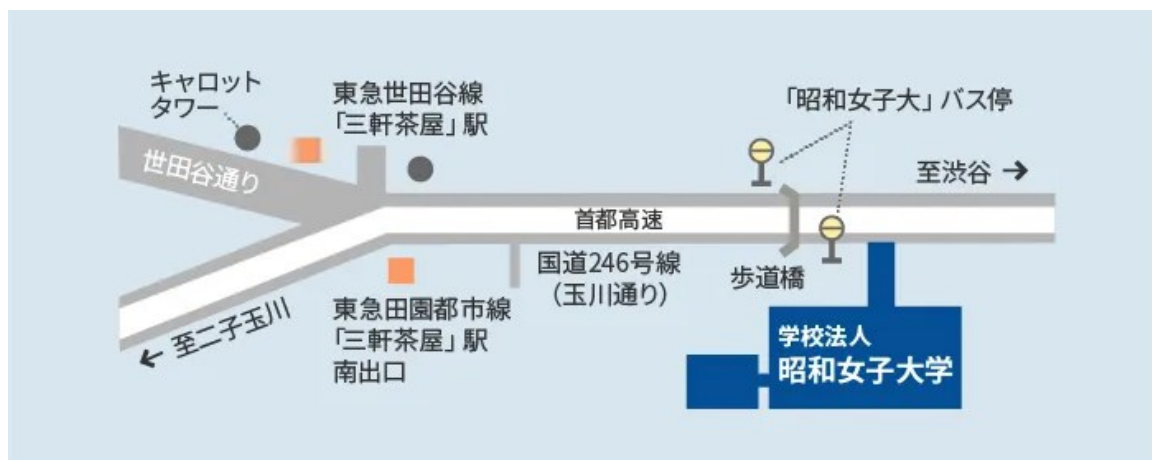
キャロット
タワー

東急世田谷線
「三軒茶屋」駅

「昭和女子大」バス停

世田谷通り

至渋谷 →

首都高速

国道246号線
（玉川通り）

歩道橋

← 至二子玉川

東急田園都市線
「三軒茶屋」駅
南出口

学校法人
昭和女子大学